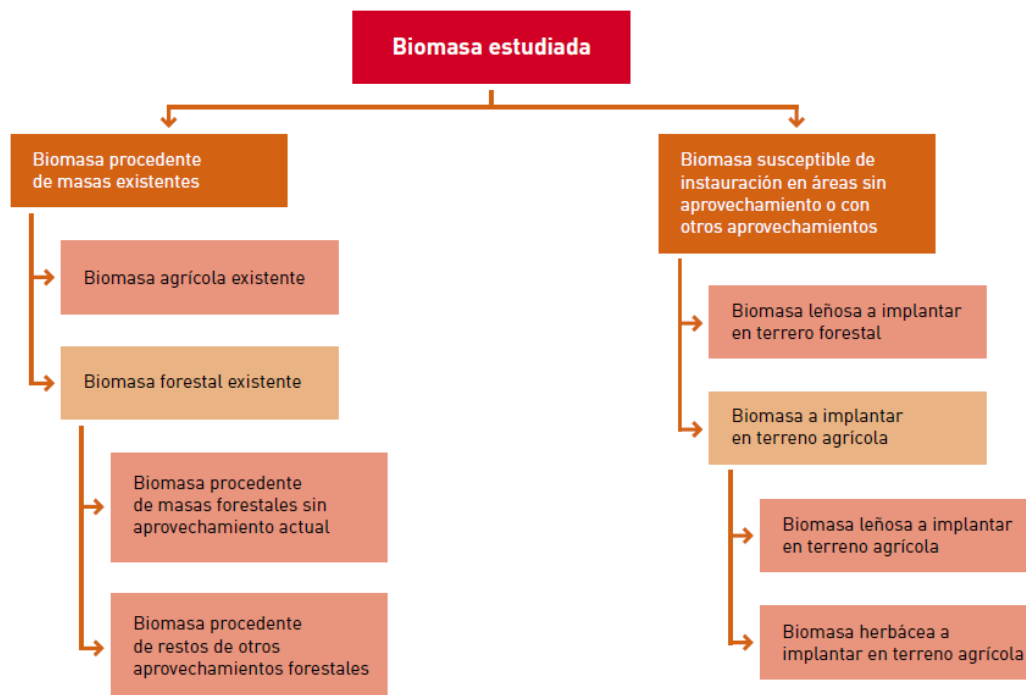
Biomasa estudiada

Biomasa procedente de masas existentes

Biomasa agrícola existente

Biomasa forestal existente

Biomasa procedente de masas forestales sin aprovechamiento actual

Biomasa procedente de restos de otros aprovechamientos forestales

Biomasa susceptible de instauración en áreas sin aprovechamiento o con otros aprovechamientos

Biomasa leñosa a implantar en terrero forestal

Biomasa a implantar en terreno agrícola

Biomasa leñosa a implantar en terreno agrícola

Biomasa herbácea a implantar en terreno agrícola